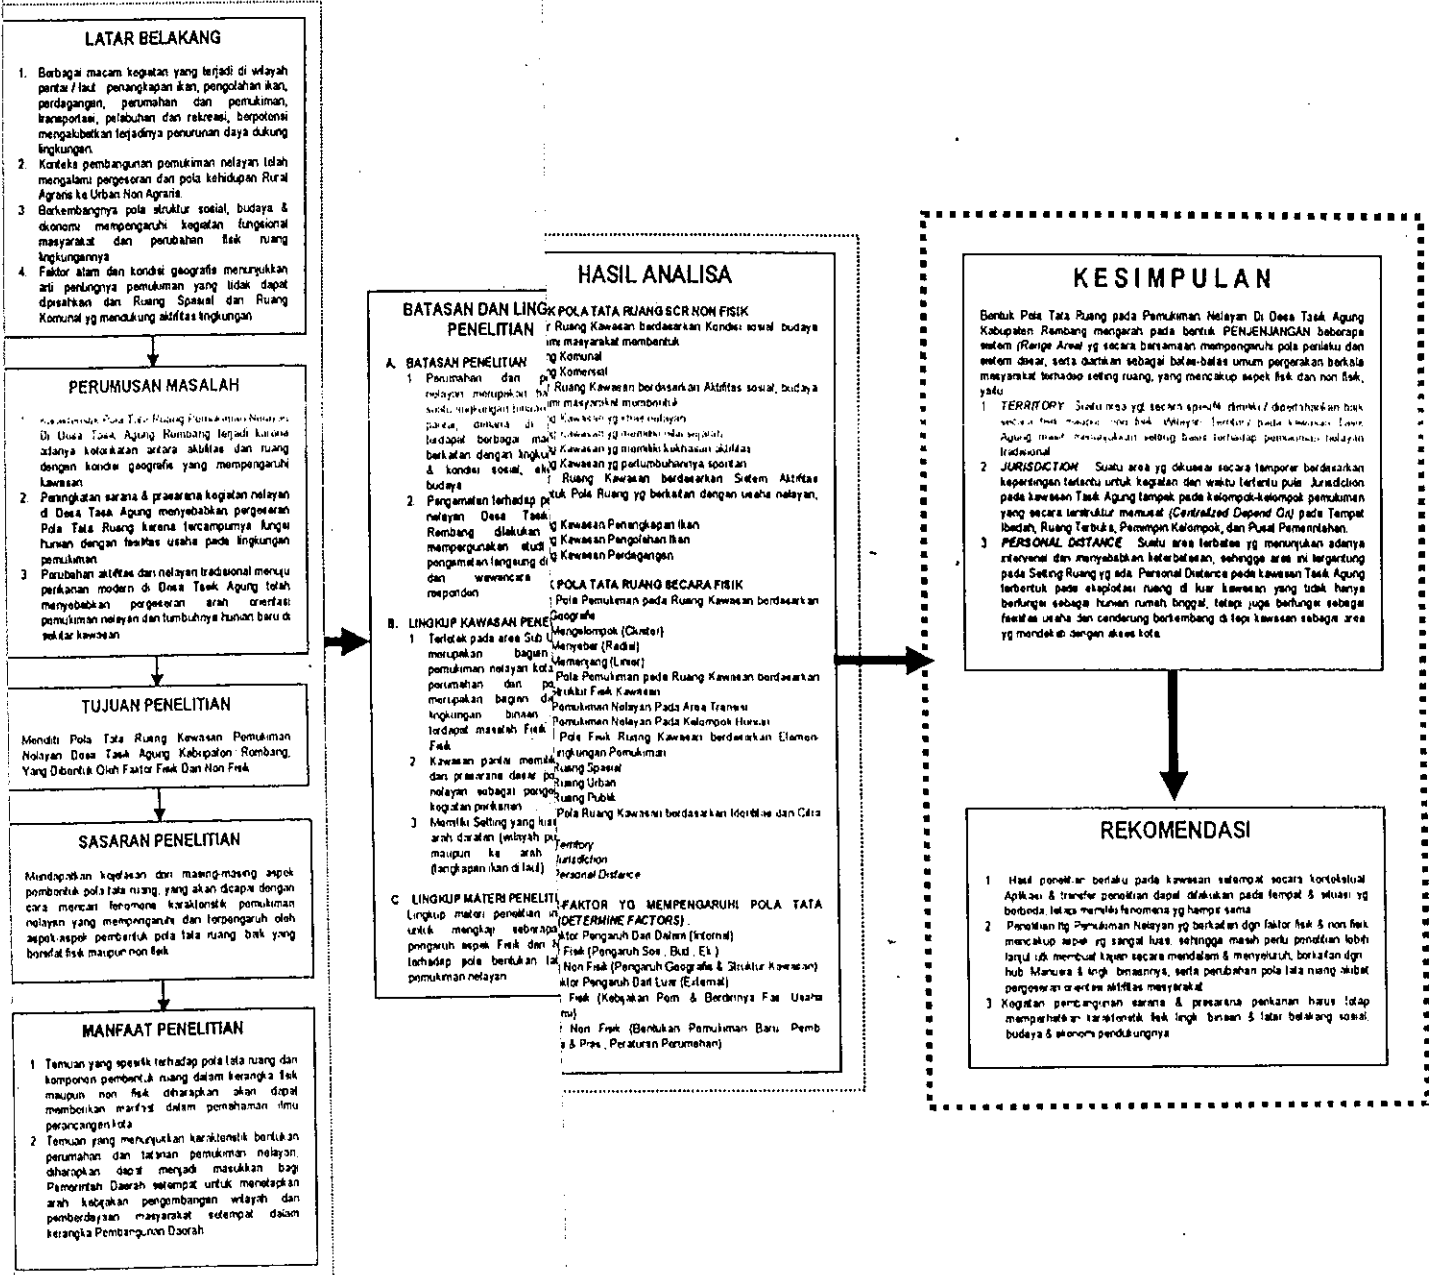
LATAR BELAKANG

1. Berbagai macam kegiatan yang terjadi di wilayah pantai / laut penangkapan ikan, pengolahan ikan, perdagangan, perumahan dan pemukiman, transportasi, pelabuhan dan rekreasi, berpotensi mengakibatkan terjadinya penurunan daya dukung lingkungan.
2. Konteks pembangunan pemukiman nelayan telah mengalami pergeseran dari pola kehidupan Rural Agraris ke Urban Non Agraris.
3. Berkembangnya pola struktur sosial, budaya & ekonomi mempengaruhi kegiatan fungsional masyarakat dan perubahan fisik ruang lingkungannya.
4. Faktor alam dan kondisi geografis menunjukkan arti pentingnya pemukiman yang tidak dapat dipisahkan dan Ruang Spasial dan Ruang Komunal yg mendukung aktifitas lingkungan.

PERUMUSAN MASALAH

1. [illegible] Pola Tata Ruang Pemukiman Nelayan Di Desa Tasik Agung Rembang terjadi karena adanya keterkaitan antara aktifitas dan ruang dengan kondisi geografis yang mempengaruhi kawasan.
2. Peningkatan sarana & prasarana kegiatan nelayan di Desa Tasik Agung menyebabkan pergeseran Pola Tata Ruang karena tercampurnya fungsi hunian dengan fasilitas usaha pada lingkungan pemukiman.
3. Perubahan aktifitas dari nelayan tradisional menuju perikanan modern di Desa Tasik Agung telah menyebabkan pergeseran arah orientasi pemukiman nelayan dan tumbuhnya hunian baru di sekitar kawasan.

TUJUAN PENELITIAN

Meneliti Pola Tata Ruang Kawasan Pemukiman Nelayan Desa Tasik Agung Kabupaten Rembang, Yang Dibentuk Oleh Faktor Fisik Dan Non Fisik.

SASARAN PENELITIAN

Mendapatkan kejelasan dari masing-masing aspek pembentuk pola tata ruang, yang akan dicapai dengan cara mencari fenomena karakteristik pemukiman nelayan yang mempengaruhi dan terpengaruh oleh aspek-aspek pembentuk pola tata ruang baik yang bersifat fisik maupun non fisik.

MANFAAT PENELITIAN

1. Temuan yang spesifik terhadap pola tata ruang dan komponen pembentuk ruang dalam kerangka fisik maupun non fisik diharapkan akan dapat memberikan manfaat dalam pemahaman ilmu perancangan kota.
2. Temuan yang menunjukkan karakteristik bentukan perumahan dan tatanan pemukiman nelayan, diharapkan dapat menjadi masukkan bagi Pemerintah Daerah setempat untuk menetapkan arah kebijakan pengembangan wilayah dan pemberdayaan masyarakat setempat dalam kerangka Pembangunan Daerah.

BATASAN DAN LING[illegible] PENELITIAN

A. BATASAN PENELITIAN
1. Perumahan dan p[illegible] nelayan merupakan ba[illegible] suatu lingkungan binaan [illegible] pantai, dimana di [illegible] terdapat berbagai ma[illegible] berkaitan dengan lingku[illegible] & kondisi sosial, eko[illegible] budaya.
2. Pengamatan terhadap p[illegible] nelayan Desa Tasik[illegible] Rembang dilakukan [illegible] mempergunakan studi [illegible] pengamatan langsung di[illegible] dan wawancara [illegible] responden.

B. LINGKUP KAWASAN PENE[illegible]
1. Terletak pada area Sub U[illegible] merupakan bagian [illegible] pemukiman nelayan kota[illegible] perumahan dan p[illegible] merupakan bagian d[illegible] lingkungan binaan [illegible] terdapat masalah Fisik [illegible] Fisik.
2. Kawasan pantai memili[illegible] dan prasarana dasar p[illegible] nelayan sebagai penge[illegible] kegiatan perikanan.
3. Memiliki Setting yang luas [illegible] arah daratan (wilayah pu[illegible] maupun ke arah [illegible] (tangkapan ikan di laut).

C. LINGKUP MATERI PENELITI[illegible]
Lingkup materi penelitian in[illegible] untuk mengkaji sebera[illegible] pengaruh aspek Fisik dan N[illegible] terhadap pola bentukan la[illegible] pemukiman nelayan.

HASIL ANALISA

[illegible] POLA TATA RUANG SCR NON FISIK
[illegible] Ruang Kawasan berdasarkan Kondisi sosial budaya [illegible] masyarakat membentuk
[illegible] Komunal
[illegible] Komersial
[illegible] Ruang Kawasan berdasarkan Aktifitas sosial, budaya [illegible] masyarakat membentuk
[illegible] Kawasan yg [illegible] nelayan
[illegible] Kawasan yg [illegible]
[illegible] Kawasan yg memiliki kekhasan aktifitas
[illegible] Kawasan yg pertumbuhannya spontan
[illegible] Ruang Kawasan berdasarkan Sistem Aktifitas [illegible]tuk Pola Ruang yg berkaitan dengan usaha nelayan,
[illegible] Kawasan Penangkapan Ikan
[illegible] Kawasan Pengolahan Ikan
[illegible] Kawasan Perdagangan

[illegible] POLA TATA RUANG SECARA FISIK
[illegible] Pola Pemukiman pada Ruang Kawasan berdasarkan Geografis
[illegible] Mengelompok (Cluster)
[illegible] Menyebar (Radial)
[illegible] Memanjang (Linier)
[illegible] Pola Pemukiman pada Ruang Kawasan berdasarkan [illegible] Struktur Fisik Kawasan
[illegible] Pemukiman Nelayan Pada Area Transisi
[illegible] Pemukiman Nelayan Pada Kelompok Hunian
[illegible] Pola Fisik Ruang Kawasan berdasarkan Elemen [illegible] lingkungan Pemukiman
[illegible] Ruang Spasial
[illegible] Ruang Urban
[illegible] Ruang Publik
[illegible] Pola Ruang Kawasan berdasarkan Identitas dan Citra
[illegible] Territory
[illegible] Jurisdiction
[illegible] Personal Distance

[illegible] FAKTOR YG MEMPENGARUHI POLA TATA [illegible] (DETERMINE FACTORS)
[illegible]ktor Pengaruh Dari Dalam (Internal)
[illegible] Fisik (Pengaruh Sos , Bud , Ek )
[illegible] Non Fisik (Pengaruh Geografis & Struktur Kawasan)
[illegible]ktor Pengaruh Dari Luar (External)
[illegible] Fisik (Kebijakan Pem & Berdirinya Fas Usaha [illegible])
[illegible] Non Fisik (Bentukan Pemukiman Baru, Pemb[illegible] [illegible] & Pras , Peraturan Perumahan)

KESIMPULAN

Bentuk Pola Tata Ruang pada Pemukiman Nelayan Di Desa Tasik Agung Kabupaten Rembang mengarah pada bentuk PENJENJANGAN beberapa sistem (Range Area) yg secara bersamaan mempengaruhi pola perilaku dan sistem dasar, serta diartikan sebagai batas-batas umum pergerakan berkala masyarakat terhadap setting ruang, yang mencakup aspek fisik dan non fisik, yaitu:
1. TERRITORY : Suatu area yg secara spesifik dimiliki / dipertahankan baik secara fisik maupun non fisik. Wilayah Territory pada kawasan Tasik Agung masih menunjukkan setting basis terhadap pemukiman nelayan tradisional.
2. JURISDICTION : Suatu area yg dikuasai secara temporer berdasarkan kepentingan tertentu untuk kegiatan dan waktu tertentu pula. Jurisdiction pada kawasan Tasik Agung tampak pada kelompok-kelompok pemukiman yang secara terstruktur memusat (Centralized Depend On) pada Tempat Ibadah, Ruang Terbuka, Pemimpin Kelompok, dan Pusat Pemerintahan.
3. PERSONAL DISTANCE : Suatu area terbatas yg menunjukan adanya intervensi dan menyebabkan keterbatasan, sehingga area ini tergantung pada Setting Ruang yg ada. Personal Distance pada kawasan Tasik Agung terbentuk pada eksploitasi ruang di luar kawasan yang tidak hanya berfungsi sebagai hunian rumah tinggal, tetapi juga berfungsi sebagai fasilitas usaha dan cenderung berkembang di tepi kawasan sebagai area yg mendekati dengan akses kota.

REKOMENDASI

1. Hasil penelitian berlaku pada kawasan setempat secara kontekstual. Aplikasi & transfer penelitian dapat dilakukan pada tempat & situasi yg berbeda, tetapi memiliki fenomena yg hampir sama.
2. Penelitian ttg Pemukiman Nelayan yg berkaitan dgn faktor fisik & non fisik mencakup aspek yg sangat luas, sehingga masih perlu penelitian lebih lanjut utk membuat kajian secara mendalam & menyeluruh, berkaitan dgn hub Manusia & lingk binaannya, serta perubahan pola tata ruang akibat pergeseran orientasi aktifitas masyarakat.
3. Kegiatan pembangunan sarana & prasarana perikanan harus tetap memperhatikan karakteristik fisik lingk binaan & latar belakang sosial, budaya & ekonomi pendukungnya.